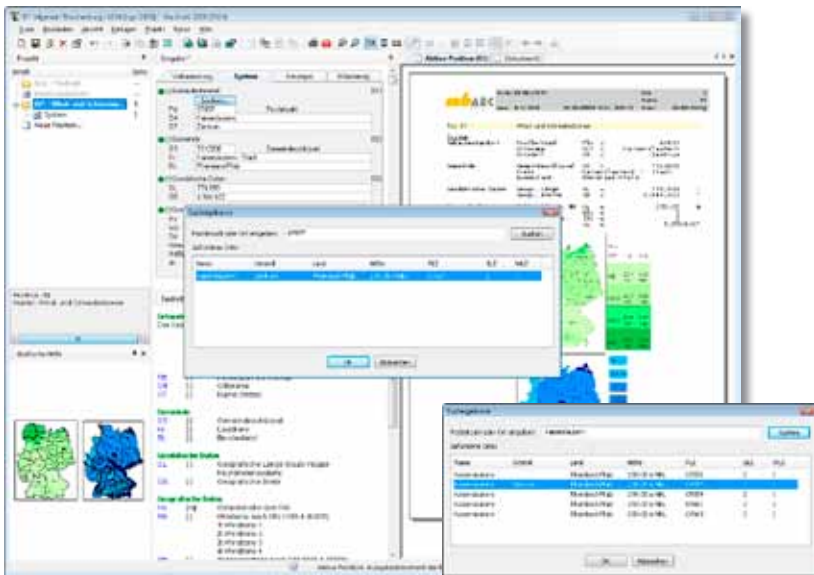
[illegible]

Datei Bearbeiten Ansicht Einfügen Projekt Extras Hilfe

Projekt

Eingabe

Vorbemerkung System Einzelgröße Erläuterung

Aktive Position

ABC

Standortdaten

Suchergebnis

Postleitzahl oder Ort angeben:

Suchen

Gefundene Orte:

| Name | Ortsteil | Land | NHN | PLZ | SLZ | WLZ |
|---|---|---|---|---|---|---|
| Kaiserslautern | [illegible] | Rheinland-Pfalz | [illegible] | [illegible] | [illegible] | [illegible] |

OK Abbrechen

Suchergebnis

Postleitzahl oder Ort angeben: Kaiserslautern

Suchen

Gefundene Orte:

| Name | Ortsteil | Land | NHN | PLZ | SLZ | WLZ |
|---|---|---|---|---|---|---|
| Kaiserslautern | | Rheinland-Pfalz | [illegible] | 67655 | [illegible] | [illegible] |
| Kaiserslautern | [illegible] | Rheinland-Pfalz | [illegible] | 67657 | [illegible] | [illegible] |
| Kaiserslautern | | Rheinland-Pfalz | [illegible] | 67659 | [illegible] | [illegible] |
| Kaiserslautern | | Rheinland-Pfalz | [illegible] | 67661 | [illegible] | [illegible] |
| Kaiserslautern | | Rheinland-Pfalz | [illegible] | 67663 | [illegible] | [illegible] |

OK Abbrechen